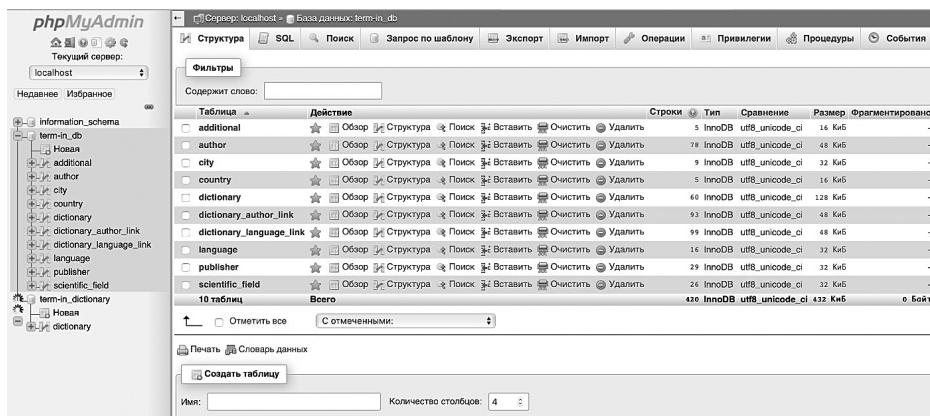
phpMyAdmin

Текущий сервер:
localhost

Недавнее Избранное

information_schema
term-in_db
Новая
additional
author
city
country
dictionary
dictionary_author_link
dictionary_language_link
language
publisher
scientific_field
term-in_dictionary
Новая
dictionary

Сервер: localhost » База данных: term-in_db

Структура SQL Поиск Запрос по шаблону Экспорт Импорт Операции Привилегии Процедуры События

Фильтры

Содержит слово:

| Таблица | Действие | Строки | Тип | Сравнение | Размер | Фрагментировано |
|---|---|---|---|---|---|---|
| additional | Обзор Структура Поиск Вставить Очистить Удалить | 5 | InnoDB | utf8_unicode_ci | 16 Киб | - |
| author | Обзор Структура Поиск Вставить Очистить Удалить | 78 | InnoDB | utf8_unicode_ci | 48 Киб | - |
| city | Обзор Структура Поиск Вставить Очистить Удалить | 9 | InnoDB | utf8_unicode_ci | 32 Киб | - |
| country | Обзор Структура Поиск Вставить Очистить Удалить | 5 | InnoDB | utf8_unicode_ci | 16 Киб | - |
| dictionary | Обзор Структура Поиск Вставить Очистить Удалить | 60 | InnoDB | utf8_unicode_ci | 128 Киб | - |
| dictionary_author_link | Обзор Структура Поиск Вставить Очистить Удалить | 93 | InnoDB | utf8_unicode_ci | 48 Киб | - |
| dictionary_language_link | Обзор Структура Поиск Вставить Очистить Удалить | 99 | InnoDB | utf8_unicode_ci | 48 Киб | - |
| language | Обзор Структура Поиск Вставить Очистить Удалить | 16 | InnoDB | utf8_unicode_ci | 32 Киб | - |
| publisher | Обзор Структура Поиск Вставить Очистить Удалить | 29 | InnoDB | utf8_unicode_ci | 32 Киб | - |
| scientific_field | Обзор Структура Поиск Вставить Очистить Удалить | 26 | InnoDB | utf8_unicode_ci | 32 Киб | - |
| 10 таблиц | Всего | 420 | InnoDB | utf8_unicode_ci | 432 Киб | 0 Байт |

Отметить все С отмеченными:

Печать Словарь данных

Создать таблицу

Имя: Количество столбцов: 4